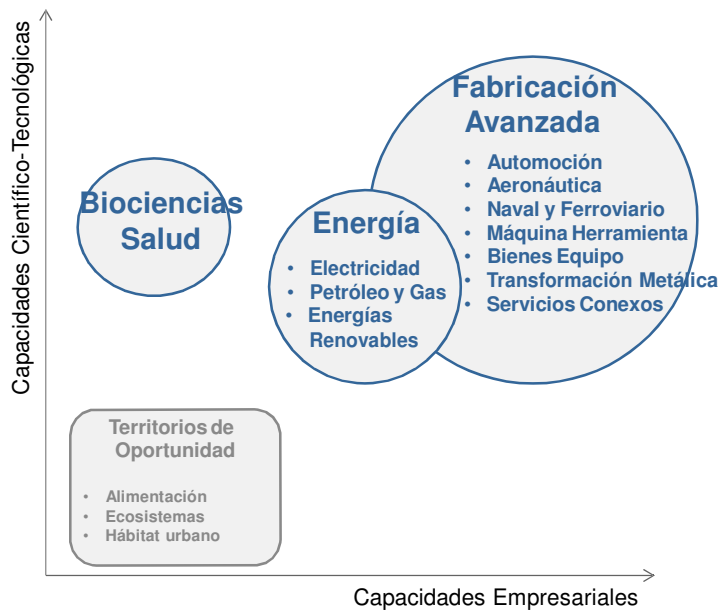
Capacidades Científico-Tecnológicas

Biociencias Salud

Energía
• Electricidad
• Petróleo y Gas
• Energías Renovables

Fabricación Avanzada
• Automoción
• Aeronáutica
• Naval y Ferroviario
• Máquina Herramienta
• Bienes Equipo
• Transformación Metálica
• Servicios Conexos

Territorios de Oportunidad
• Alimentación
• Ecosistemas
• Hábitat urbano

Capacidades Empresariales